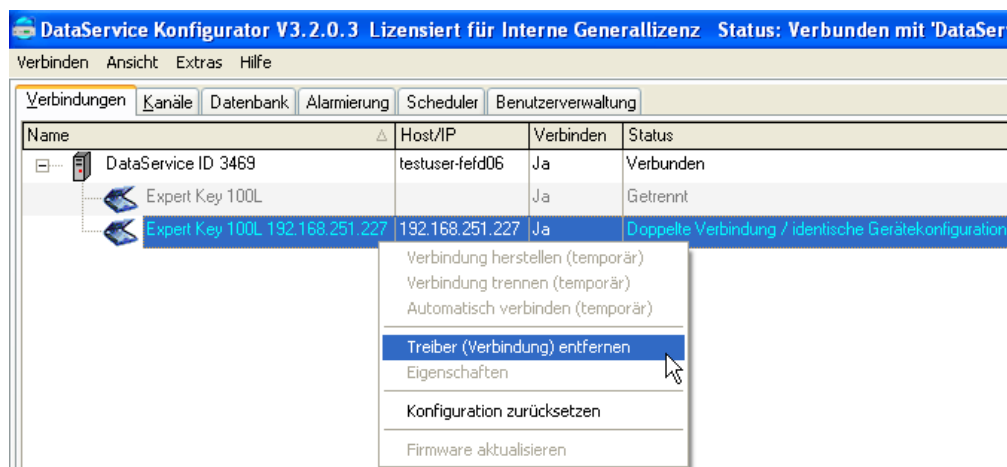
DataService Konfigurator V3.2.0.3 Lizensiert für Interne Generallizenz Status: Verbunden mit 'DataSer

Verbinden Ansicht Extras Hilfe

Verbindungen Kanäle Datenbank Alarmierung Scheduler Benutzerverwaltung

| Name | Host/IP | Verbinden | Status |
|---|---|---|---|
| DataService ID 3469 | testuser-fefd06 | Ja | Verbunden |
| Expert Key 100L | | Ja | Getrennt |
| Expert Key 100L 192.168.251.227 | 192.168.251.227 | Ja | Doppelte Verbindung / identische Gerätekonfiguration |

Verbindung herstellen (temporär)
Verbindung trennen (temporär)
Automatisch verbinden (temporär)
Treiber (Verbindung) entfernen
Eigenschaften
Konfiguration zurücksetzen
Firmware aktualisieren